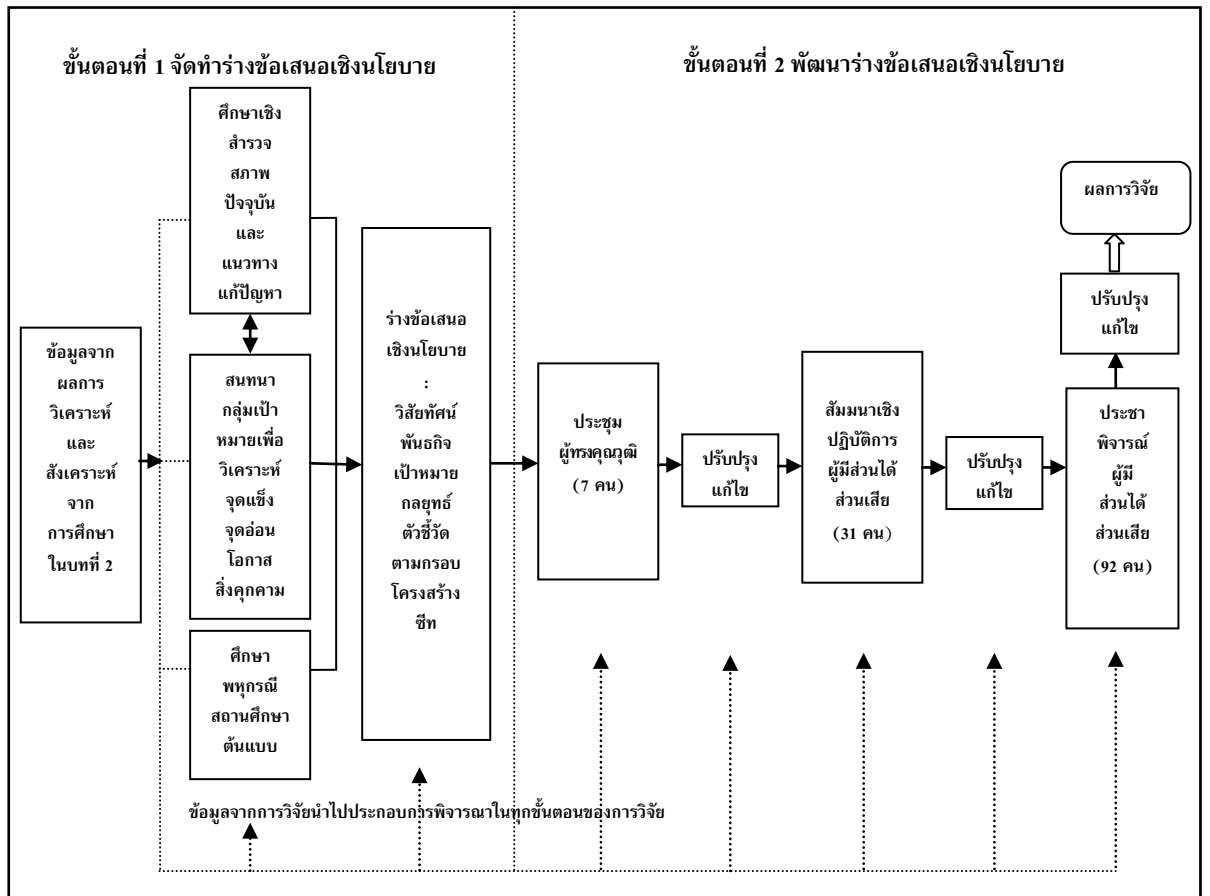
ขั้นตอนที่ 1 จัดทำร่างข้อเสนอเชิงนโยบาย

ขั้นตอนที่ 2 พัฒนาร่างข้อเสนอเชิงนโยบาย

ข้อมูลจากผลการวิเคราะห์และสังเคราะห์จากการศึกษาในบทที่ 2

ศึกษาเชิงสำรวจสภาพปัจจุบันและแนวทางแก้ปัญหา

สนทนากลุ่มเป้าหมายเพื่อวิเคราะห์จุดแข็งจุดอ่อนโอกาสสิ่งคุกคาม

ศึกษาพหุกรณีสถานศึกษาต้นแบบ

ร่างข้อเสนอเชิงนโยบาย : วิสัยทัศน์ พันธกิจ เป้าหมาย กลยุทธ์ ตัวชี้วัด ตามกรอบโครงสร้างซีท

ประชุมผู้ทรงคุณวุฒิ (7 คน)

ปรับปรุงแก้ไข

สัมมนาเชิงปฏิบัติการผู้มีส่วนได้ส่วนเสีย (31 คน)

ปรับปรุงแก้ไข

ประชาพิจารณ์ผู้มีส่วนได้ส่วนเสีย (92 คน)

ปรับปรุงแก้ไข

ผลการวิจัย

ข้อมูลจากการวิจัยนำไปประกอบการพิจารณาในทุกขั้นตอนของการวิจัย